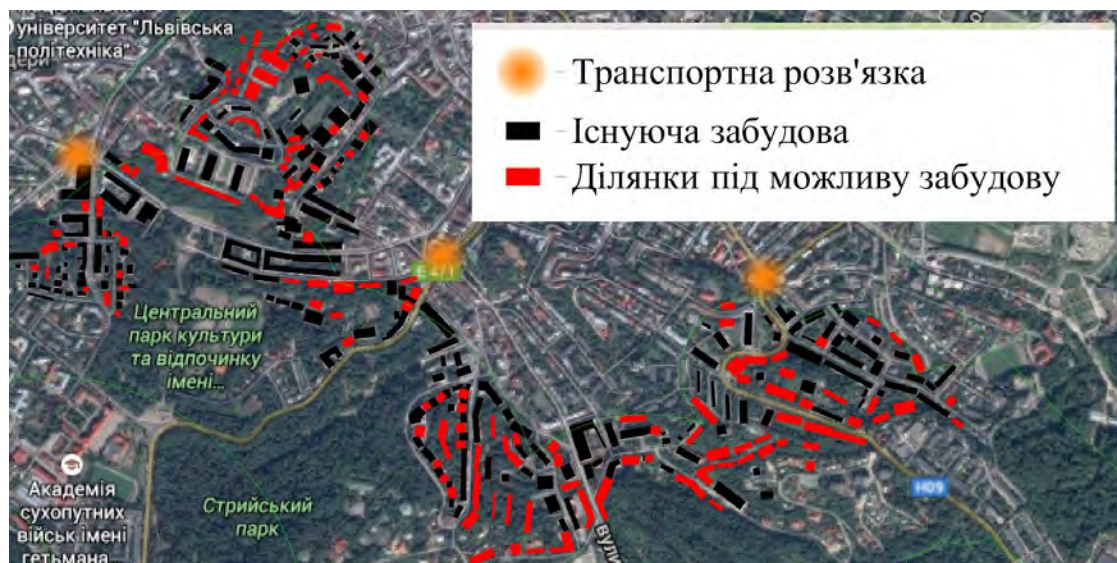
університет "Львівська політехніка"
дери

- Транспортна розв'язка
- Існуюча забудова
- Ділянки під можливу забудову

E471

Центральний парк культури та відпочинку імені...

Академія сухопутних військ імені гетьмана

Стрийський парк

вули

H09